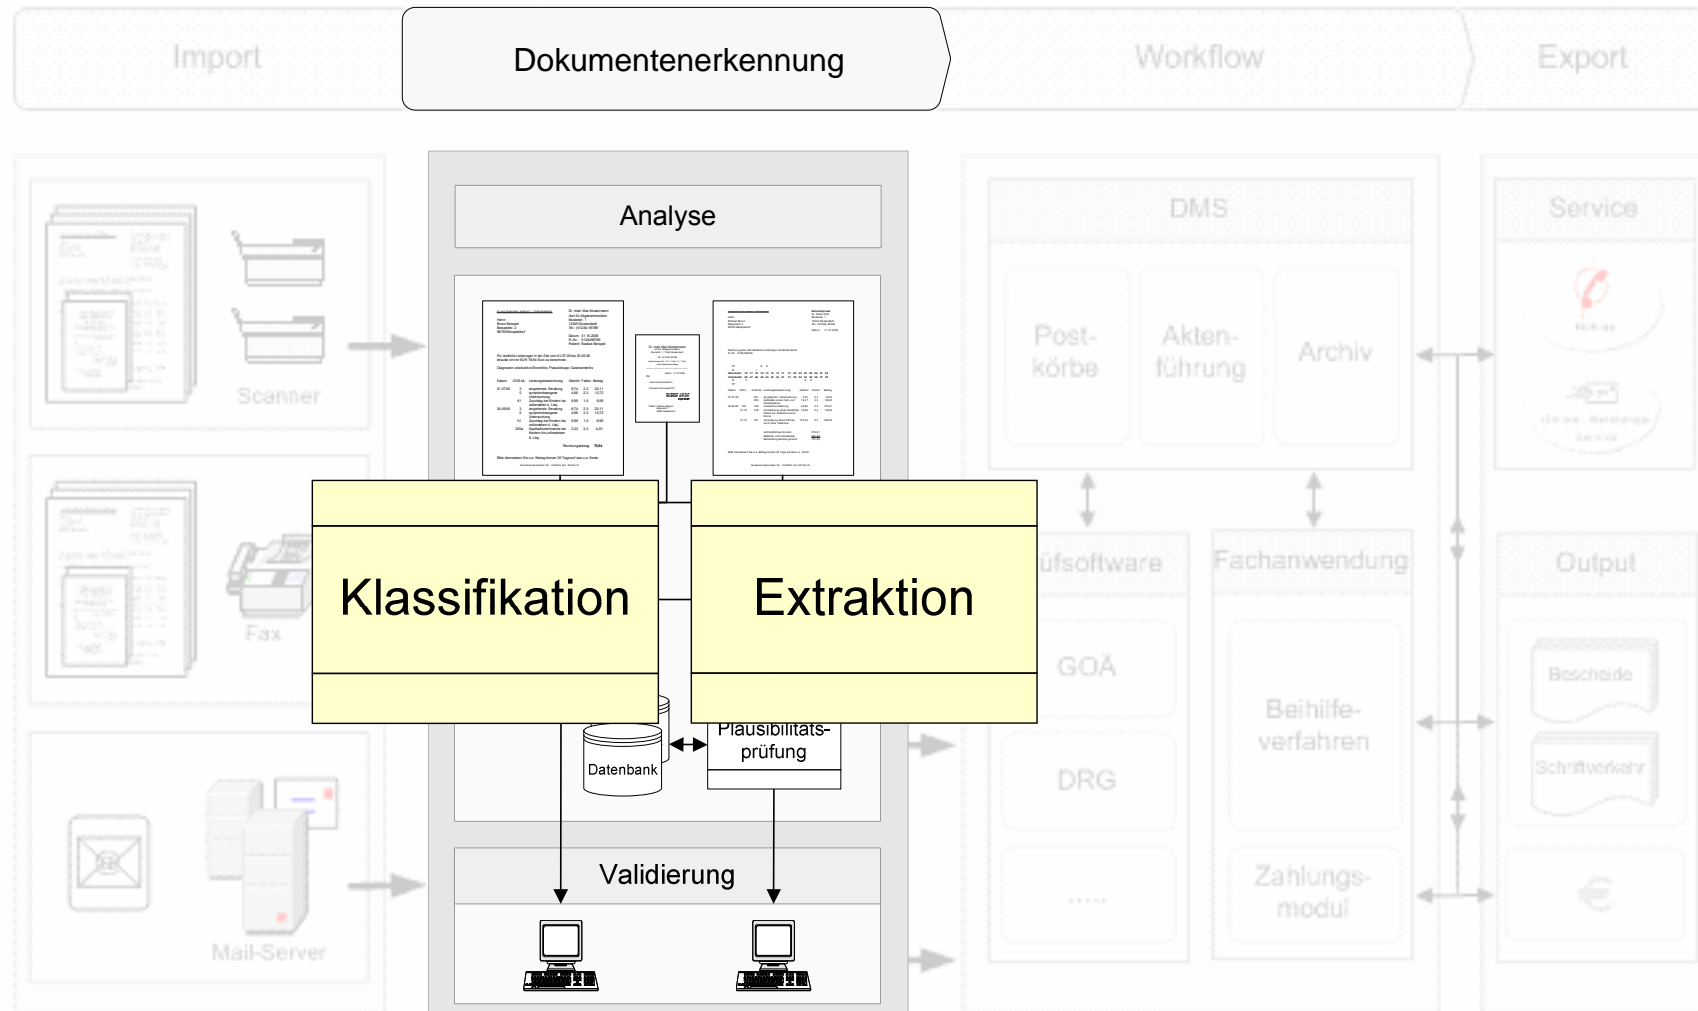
Import

Dokumentenerkennung

Workflow

Export

Scanner

Fax

Mail-Server

Analyse

Klassifikation

Extraktion

Datenbank

Plausibilitäts-prüfung

Validierung

DMS

Post-körbe

Akten-führung

Archiv

üfsoftware

GOÄ

DRG

.....

Fachanwendung

Beihilfe-verfahren

Zahlungs-modul

Service

Output

Bescheide

Schriftverkehr